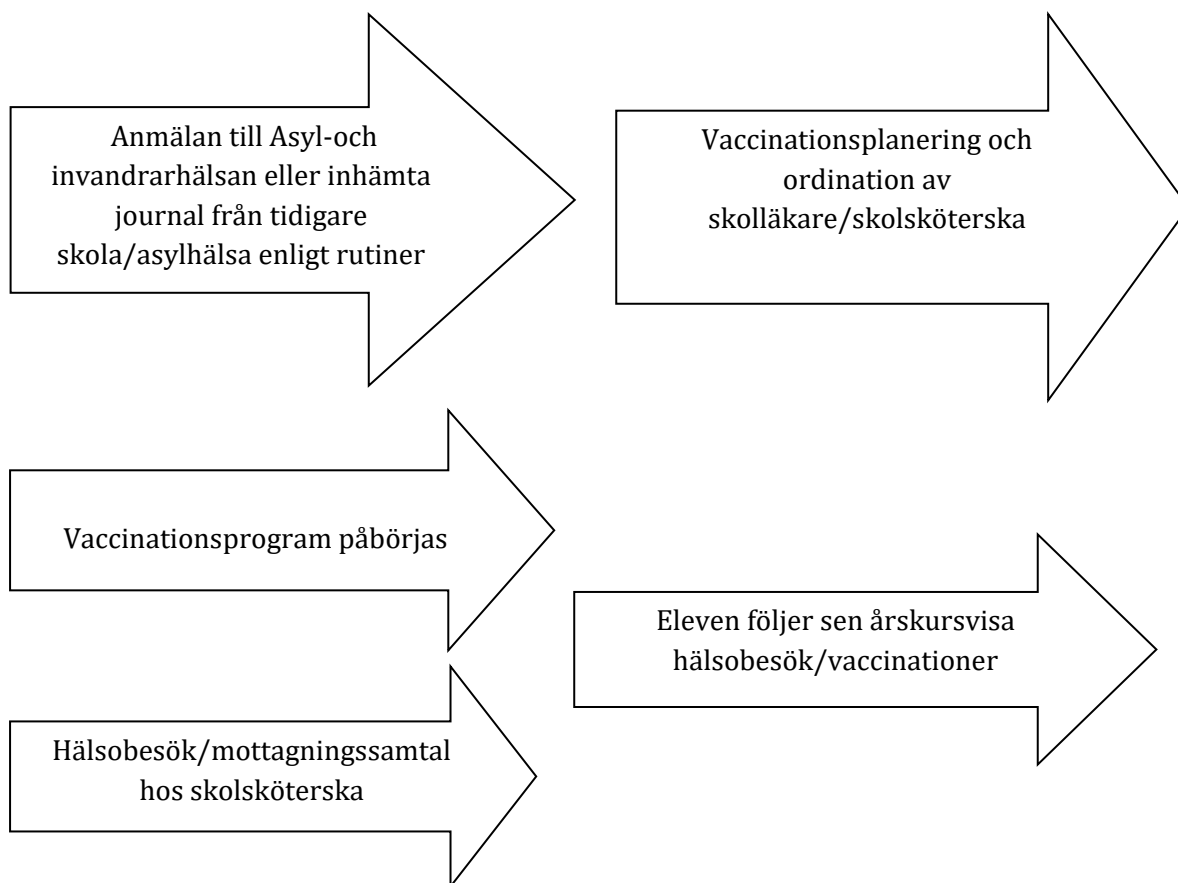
Anmälan till Asyl-och invandrarhälsan eller inhämta journal från tidigare skola/asylhälsa enligt rutiner

Vaccinationsplanering och ordination av skolläkare/skolsköterska

Vaccinationsprogram påbörjas

Eleven följer sen årskursvisa hälsobesök/vaccinationer

Hälsobesök/mottagningssamtal hos skolsköterska